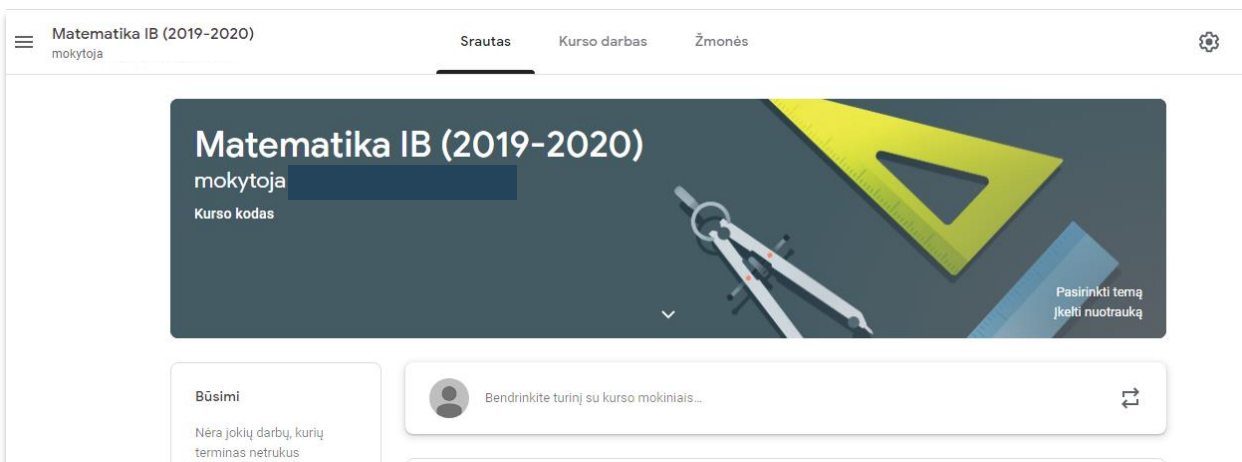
Matematika IB (2019-2020)
mokytoja

Srautas

Kurso darbas

Žmonės

Matematika IB (2019-2020)
mokytoja
Kurso kodas

Pasirinkti temą
Įkelti nuotrauką

Būsimi
Nėra jokių darbų, kurių terminas netrukus

Bendrinkite turinį su kurso mokiniais...